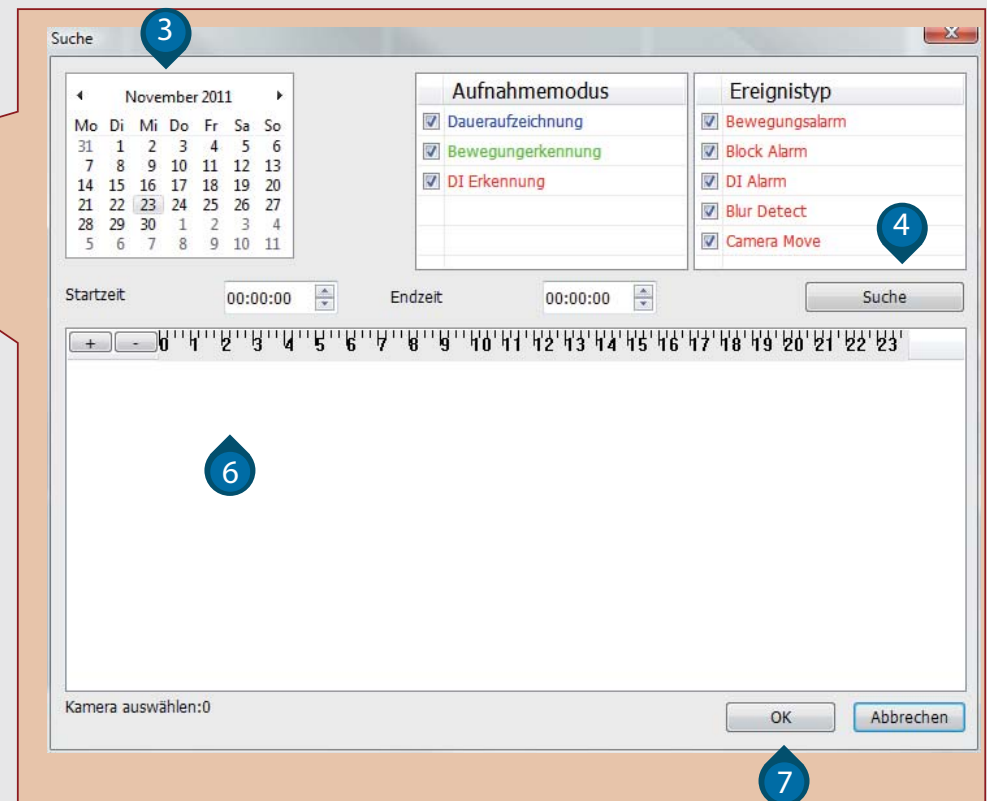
Suche

3

◂ November 2011 ▸

| Mo | Di | Mi | Do | Fr | Sa | So |
|---|---|---|---|---|---|---|
| 31 | 1 | 2 | 3 | 4 | 5 | 6 |
| 7 | 8 | 9 | 10 | 11 | 12 | 13 |
| 14 | 15 | 16 | 17 | 18 | 19 | 20 |
| 21 | 22 | 23 | 24 | 25 | 26 | 27 |
| 28 | 29 | 30 | 1 | 2 | 3 | 4 |
| 5 | 6 | 7 | 8 | 9 | 10 | 11 |

Aufnahmemodus
Daueraufzeichnung
Bewegungerkennung
DI Erkennung

Ereignistyp
Bewegungsalarm
Block Alarm
DI Alarm
Blur Detect
Camera Move

4

Startzeit 00:00:00 Endzeit 00:00:00 Suche

+ - 0 1 2 3 4 5 6 7 8 9 10 11 12 13 14 15 16 17 18 19 20 21 22 23

6

Kamera auswählen:0

OK Abbrechen

7